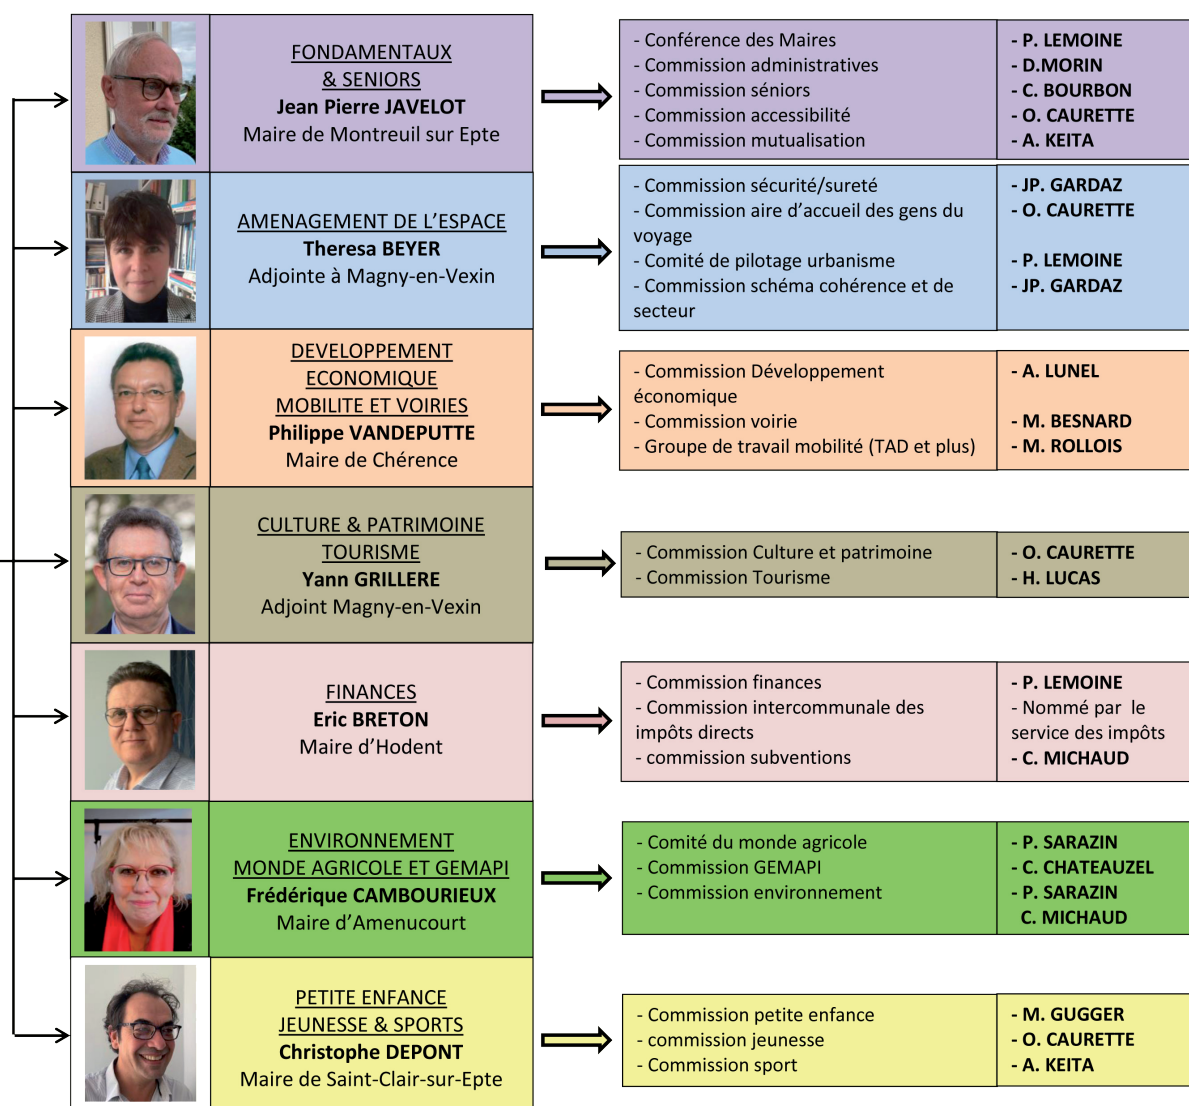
FONDAMENTAUX
& SENIORS
**Jean Pierre JAVELOT**
Maire de Montreuil sur Epte

| - Conférence des Maires | **- P. LEMOINE** |
|---|---|
| - Commission administratives | **- D.MORIN** |
| - Commission séniors | **- C. BOURBON** |
| - Commission accessibilité | **- O. CAURETTE** |
| - Commission mutualisation | **- A. KEITA** |

AMENAGEMENT DE L'ESPACE
**Theresa BEYER**
Adjointe à Magny-en-Vexin

| - Commission sécurité/sureté | **- JP. GARDAZ** |
|---|---|
| - Commission aire d'accueil des gens du voyage | **- O. CAURETTE** |
| - Comité de pilotage urbanisme | **- P. LEMOINE** |
| - Commission schéma cohérence et de secteur | **- JP. GARDAZ** |

DEVELOPPEMENT
ECONOMIQUE
MOBILITE ET VOIRIES
**Philippe VANDEPUTTE**
Maire de Chérence

| - Commission Développement économique | **- A. LUNEL** |
|---|---|
| - Commission voirie | **- M. BESNARD** |
| - Groupe de travail mobilité (TAD et plus) | **- M. ROLLOIS** |

CULTURE & PATRIMOINE
TOURISME
**Yann GRILLERE**
Adjoint Magny-en-Vexin

| - Commission Culture et patrimoine | **- O. CAURETTE** |
|---|---|
| - Commission Tourisme | **- H. LUCAS** |

FINANCES
**Eric BRETON**
Maire d'Hodent

| - Commission finances | **- P. LEMOINE** |
|---|---|
| - Commission intercommunale des impôts directs | - Nommé par le service des impôts |
| - commission subventions | **- C. MICHAUD** |

ENVIRONNEMENT
MONDE AGRICOLE ET GEMAPI
**Frédérique CAMBOURIEUX**
Maire d'Amenucourt

| - Comité du monde agricole | **- P. SARAZIN** |
|---|---|
| - Commission GEMAPI | **- C. CHATEAUZEL** |
| - Commission environnement | **- P. SARAZIN C. MICHAUD** |

PETITE ENFANCE
JEUNESSE & SPORTS
**Christophe DEPONT**
Maire de Saint-Clair-sur-Epte

| - Commission petite enfance | **- M. GUGGER** |
|---|---|
| - commission jeunesse | **- O. CAURETTE** |
| - Commission sport | **- A. KEITA** |